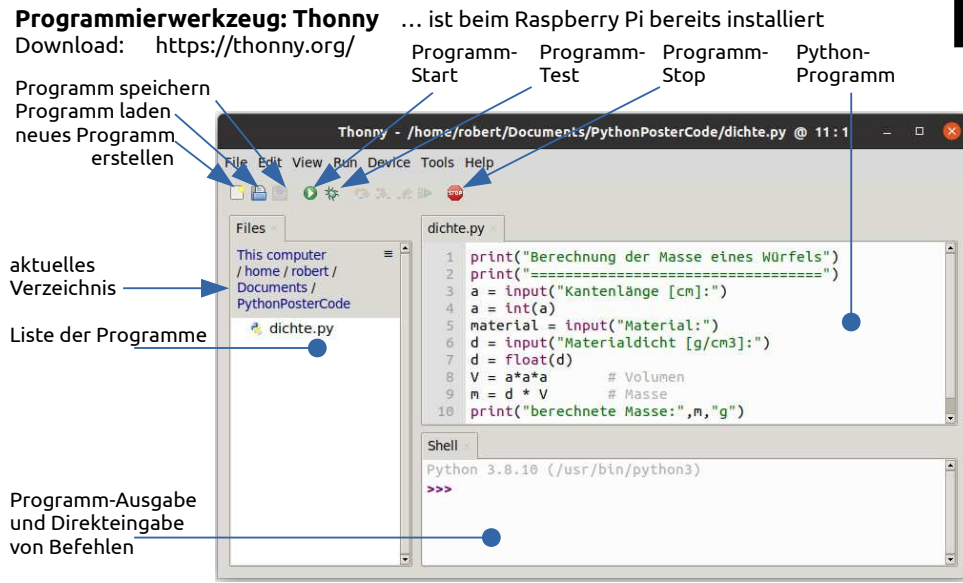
**Programmierwerkzeug: Thonny** … ist beim Raspberry Pi bereits installiert
Download: https://thonny.org/

Programm-Start

Programm-Test

Programm-Stop

Python-Programm

Programm speichern

Programm laden

neues Programm erstellen

Thonny - /home/robert/Documents/PythonPosterCode/dichte.py @ 11 : 1

File Edit View Run Device Tools Help

Files

This computer / home / robert / Documents / PythonPosterCode

dichte.py

aktuelles Verzeichnis

Liste der Programme

dichte.py

1 print("Berechnung der Masse eines Würfels")
2 print("==================================")
3 a = input("Kantenlänge [cm]:")
4 a = int(a)
5 material = input("Material:")
6 d = input("Materialdicht [g/cm3]:")
7 d = float(d)
8 V = a*a*a # Volumen
9 m = d * V # Masse
10 print("berechnete Masse:",m,"g")

Shell

Python 3.8.10 (/usr/bin/python3)
>>>

Programm-Ausgabe und Direkteingabe von Befehlen